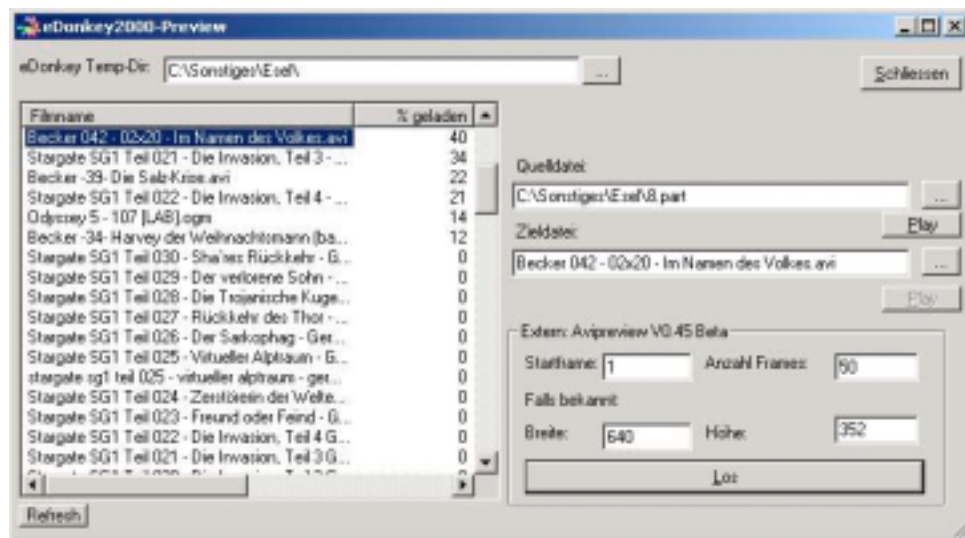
eDonkey2000-Preview

eDonkey Temp-Dir: C:\Sonstiges\Esel\ ...

Schliessen

| Filmname | % geladen |
|---|---|
| Becker 042 - 02x20 - Im Namen des Volkes.avi | 40 |
| Stargate SG1 Teil 021 - Die Invasion, Teil 3 - ... | 34 |
| Becker -39- Die Salz-Krise.avi | 22 |
| Stargate SG1 Teil 022 - Die Invasion, Teil 4 - ... | 21 |
| Odyssey 5 - 107 [LAB].ogm | 14 |
| Becker -34- Harvey der Weihnachtsmann (ba... | 12 |
| Stargate SG1 Teil 030 - Sha'res Rückkehr - G... | 0 |
| Stargate SG1 Teil 029 - Der verlorene Sohn - ... | 0 |
| Stargate SG1 Teil 028 - Die Trojanische Kuge... | 0 |
| Stargate SG1 Teil 027 - Rückkehr des Thor - ... | 0 |
| Stargate SG1 Teil 026 - Der Sarkophag - Ger... | 0 |
| Stargate SG1 Teil 025 - Virtueller Alptraum - G... | 0 |
| stargate sg1 teil 025 - virtueller alptraum - ger... | 0 |
| Stargate SG1 Teil 024 - Zerstörerin der Welte... | 0 |
| Stargate SG1 Teil 023 - Freund oder Feind - G... | 0 |
| Stargate SG1 Teil 022 - Die Invasion, Teil 4 G... | 0 |
| Stargate SG1 Teil 021 - Die Invasion, Teil 3 G... | 0 |

Refresh

Quelldatei:
C:\Sonstiges\Esel\8.part ...
Play
Zieldatei:
Becker 042 - 02x20 - Im Namen des Volkes.avi ...
Play

Extern: Avipreview V0.45 Beta
Startframe: 1 Anzahl Frames: 50
Falls bekannt:
Breite: 640 Höhe: 352
Los